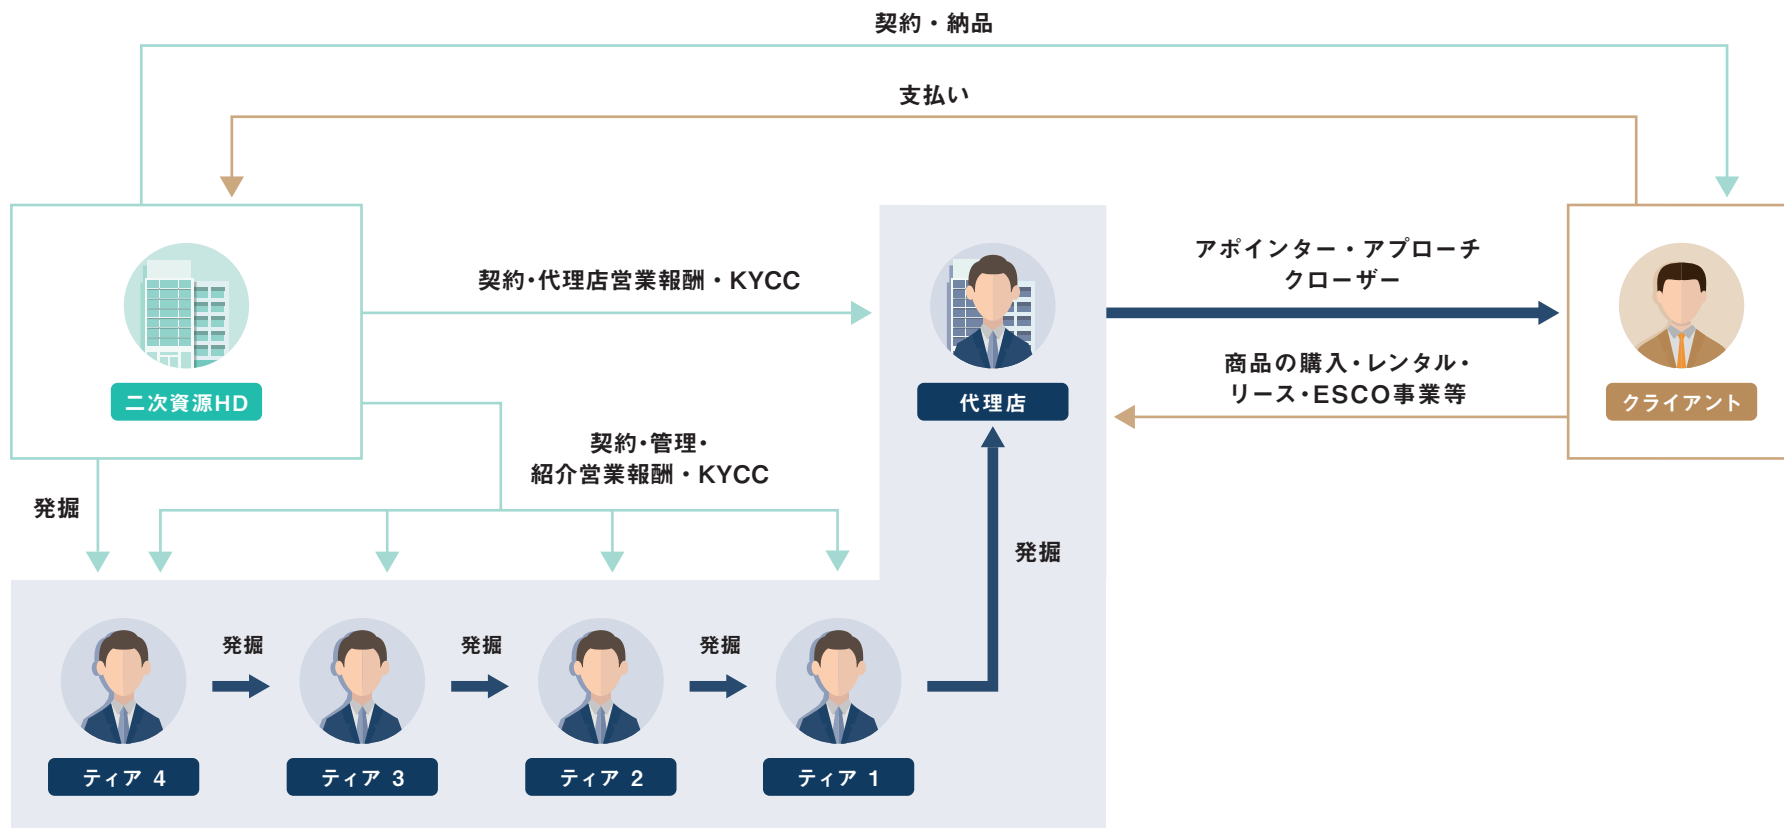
契約・納品

支払い

二次資源HD

契約･代理店営業報酬・KYCC

代理店

アポインター・アプローチ
クローザー

商品の購入・レンタル・
リース･ESCO事業等

クライアント

発掘

契約･管理･
紹介営業報酬・KYCC

発掘

発掘

発掘

発掘

ティア 4

ティア 3

ティア 2

ティア 1